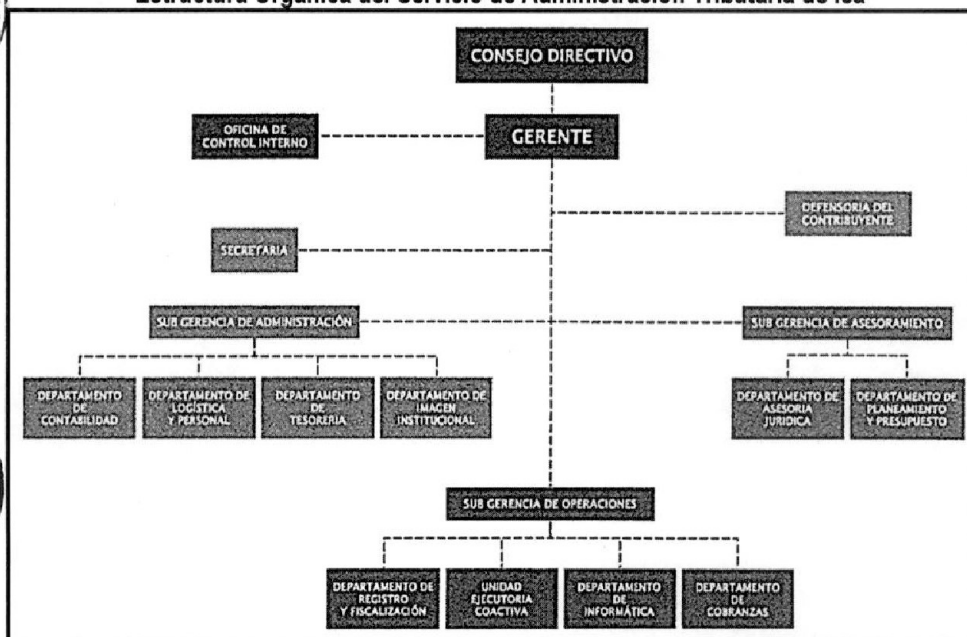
Estructura Orgánica del Servicio de Administración Tributaria de Ica

CONSEJO DIRECTIVO

OFICINA DE CONTROL INTERNO

GERENTE

DEFENSORIA DEL CONTRIBUYENTE

SECRETARIA

SUB GERENCIA DE ADMINISTRACIÓN

SUB GERENCIA DE ASESORAMIENTO

DEPARTAMENTO DE CONTABILIDAD

DEPARTAMENTO DE LOGÍSTICA Y PERSONAL

DEPARTAMENTO DE TESORERIA

DEPARTAMENTO DE IMAGEN INSTITUCIONAL

DEPARTAMENTO DE ASESORIA JURIDICA

DEPARTAMENTO DE PLANEAMIENTO Y PRESUPUESTO

SUB GERENCIA DE OPERACIONES

DEPARTAMENTO DE REGISTRO Y FISCALIZACIÓN

UNIDAD EJECUTORIA COACTIVA

DEPARTAMENTO DE INFORMÁTICA

DEPARTAMENTO DE COBRANZAS